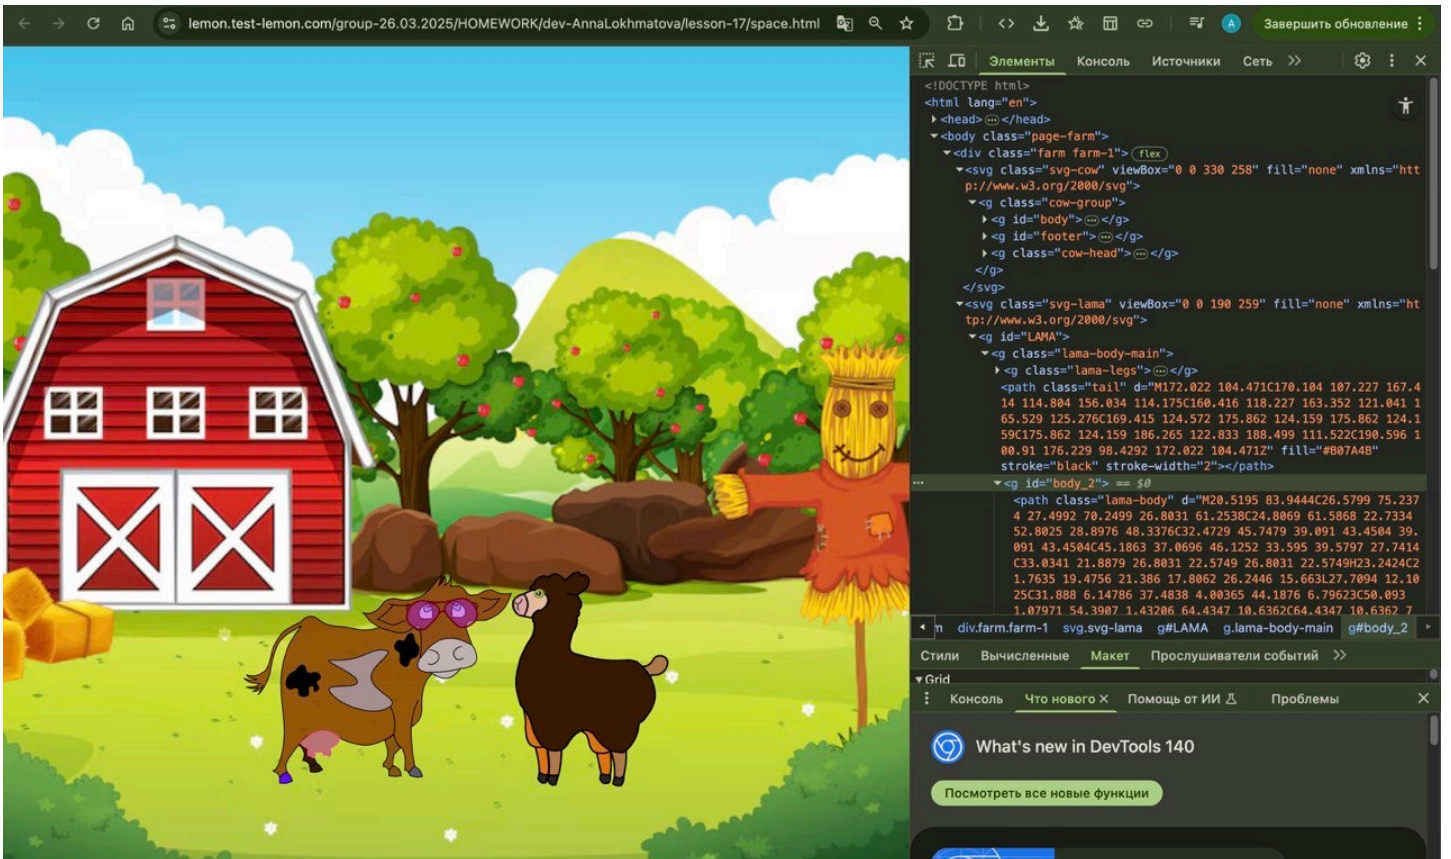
lemon.test-lemon.com/group-26.03.2025/HOMEWORK/dev-AnnaLokhmatova/lesson-17/space.html

Завершить обновление

Элементы Консоль Источники Сеть

<!DOCTYPE html>
<html lang="en">
<head>…</head>
<body class="page-farm">
<div class="farm farm-1"> flex
<svg class="svg-cow" viewBox="0 0 330 258" fill="none" xmlns="http://www.w3.org/2000/svg">
<g class="cow-group">
<g id="body">…</g>
<g id="footer">…</g>
<g class="cow-head">…</g>
</g>
</svg>
<svg class="svg-lama" viewBox="0 0 190 259" fill="none" xmlns="http://www.w3.org/2000/svg">
<g id="LAMA">
<g class="lama-body-main">
<g class="lama-legs">…</g>
<path class="tail" d="M172.022 104.471C170.104 107.227 167.414 114.804 156.034 114.175C160.416 118.227 163.352 121.041 165.529 125.276C169.415 124.572 175.862 124.159 175.862 124.159C175.862 124.159 186.265 122.833 188.499 111.522C190.596 100.91 176.229 98.4292 172.022 104.471Z" fill="#B07A4B" stroke="black" stroke-width="2"></path>
<g id="body_2"> == $0
<path class="lama-body" d="M20.5195 83.9444C26.5799 75.2374 27.4992 70.2499 26.8031 61.2538C24.8069 61.5868 22.7334 52.8025 28.8976 48.3376C32.4729 45.7479 39.091 43.4504 39.091 43.4504C45.1863 37.0696 46.1252 33.595 39.5797 27.7414C33.0341 21.8879 26.8031 22.5749 26.8031 22.5749H23.2424C21.7635 19.4756 21.386 17.8062 26.2446 15.663L27.7094 12.1025C31.888 6.14786 37.4838 4.00365 44.1876 6.79623C50.0931.07971 54.3907 1.43206 64.4347 10.6362C64.4347 10.6362 7

div.farm.farm-1 svg.svg-lama g#LAMA g.lama-body-main g#body_2

Стили Вычисленные Макет Прослушиватели событий
Grid
Консоль Что нового Помощь от ИИ Проблемы

What's new in DevTools 140

Посмотреть все новые функции